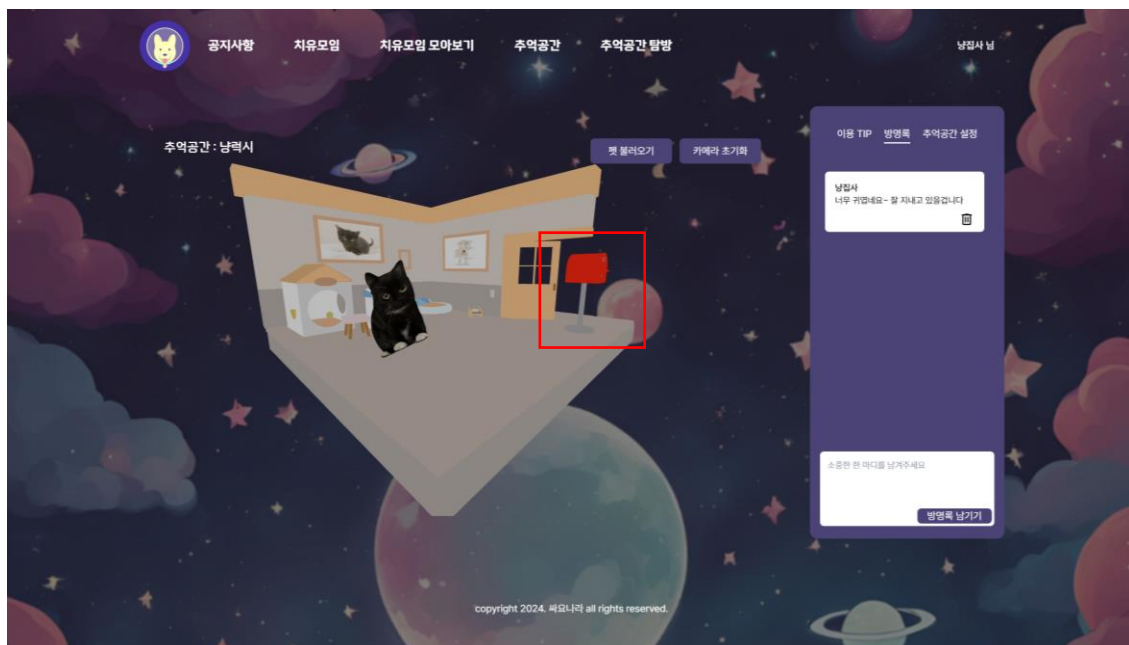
공지사항 치유모임 치유모임 모아보기 추억공간 추억공간 탐방

냥집사 님

추억공간 : 냥력시

펫 불러오기 카메라 초기화

이용 TIP 방명록 추억공간 설정

냥집사
너무 귀엽네요~ 잘 지내고 있을겁니다

소중한 한 마디를 남겨주세요

방명록 남기기

copyright 2024. 싸모나라 all rights reserved.